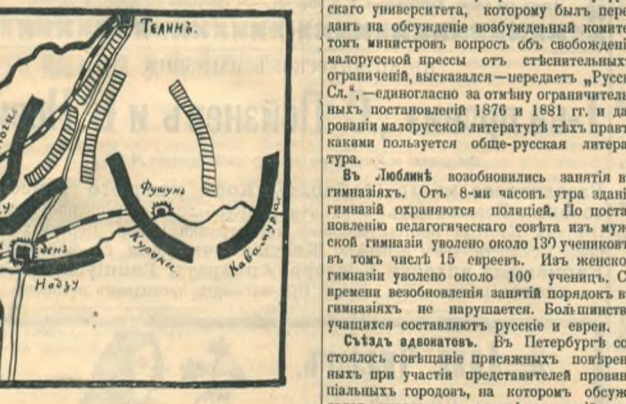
Телинъ

Фушунъ

Куроки

Кавамура

Нодзу

скаго университета, которому былъ пере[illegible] данъ на обсужденіе возбужденный комите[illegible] томъ министровъ вопросъ объ освобожденi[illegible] малорусской прессы отъ стѣснительных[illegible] ограниченій, высказался—передаетъ „Русс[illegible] Сл.",—единогласно за отмѣну ограничител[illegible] ныхъ постановленій 1876 и 1881 гг. и да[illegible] рованіи малорусской литературѣ тѣхъ прав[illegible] какими пользуется обще-русская литера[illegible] тура.

Въ Люблинѣ возобновились занятія в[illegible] гимназіяхъ. Отъ 8-ми часовъ утра здані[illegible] гимназій охраняются полиціей. По поста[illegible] новленію педагогическаго совѣта изъ муж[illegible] ской гимназіи уволено около 130 учениковъ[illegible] въ томъ числѣ 15 евреевъ. Изъ женско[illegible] гимназіи уволено около 100 учениць. С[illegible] времени возобновленія занятій порядокъ в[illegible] гимназіяхъ не нарушается. Большинств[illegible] учащихся составляютъ русскіе и евреи.

Съѣздъ адвокатовъ. Въ Петербургѣ со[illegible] стоялось совѣщаніе присяжныхъ повѣрен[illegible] ныхъ при участіи представителей провин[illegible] ціальныхъ городовъ, на которомъ обсуж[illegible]